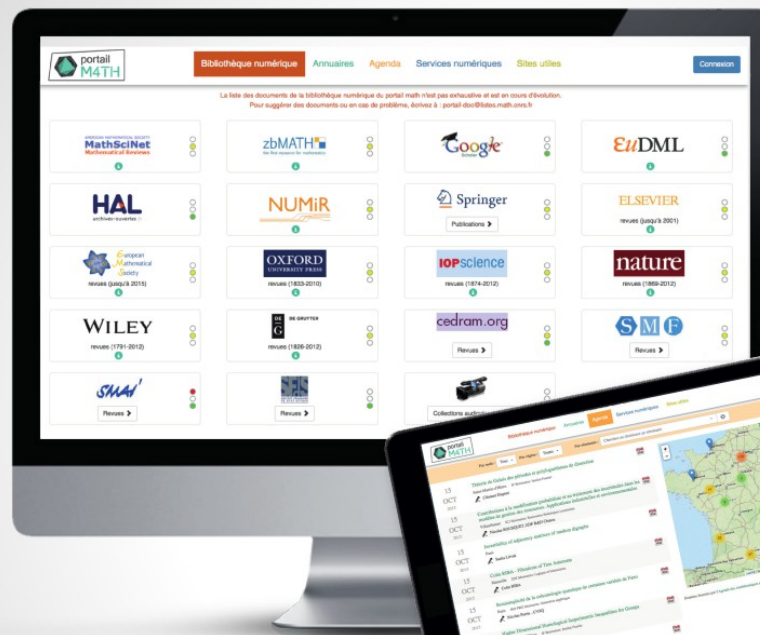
portail M4TH

Bibliothèque numérique
Annuaires
Agenda
Services numériques
Sites utiles
Connexion

La liste des documents de la bibliothèque numérique du portail math n'est pas exhaustive et est en cours d'évolution.
Pour suggérer des documents ou en cas de problème, écrivez à : portail.doc@listes.math.cnrs.fr

AMERICAN MATHEMATICAL SOCIETY MathSciNet Mathematical Reviews

zbMATH the first resource for mathematics

Google Scholar

EuDML

HAL archives-ouvertes.fr

NUMiR

Springer
Publications >

ELSEVIER
revues (jusqu'à 2001)

European Mathematical Society
revues (jusqu'à 2015)

OXFORD UNIVERSITY PRESS
revues (1833-2010)

IOPscience
revues (1874-2012)

nature
revues (1869-2012)

WILEY
revues (1791-2012)

DE GRUYTER
revues (1826-2012)

cedram.org
Revues >

SMF
Revues >

SMAI
Revues >

Revues >

Collections audio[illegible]

portail M4TH
Bibliothèque numérique
Annuaires
Agenda
Services numériques
Sites utiles

15 OCT
15 OCT
15 OCT
15 OCT
15 OCT